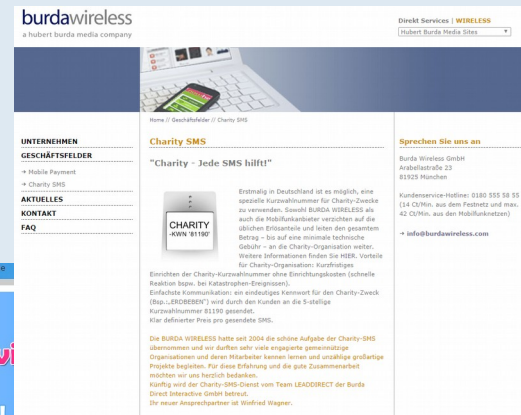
burdawireless
a hubert burda media company

Direkt Services | WIRELESS
Hubert Burda Media Sites

Home // Geschäftsfelder // Charity SMS

UNTERNEHMEN
GESCHÄFTSFELDER
→ Mobile Payment
→ Charity SMS
AKTUELLES
KONTAKT
FAQ

Charity SMS

"Charity - Jede SMS hilft!"

CHARITY
-KWN '81190'

Erstmalig in Deutschland ist es möglich, eine spezielle Kurzwahlnummer für Charity-Zwecke zu verwenden. Sowohl BURDA WIRELESS als auch die Mobilfunkanbieter verzichten auf die üblichen Erlösanteile und leiten den gesamten Betrag – bis auf eine minimale technische Gebühr – an die Charity-Organisation weiter. Weitere Informationen finden Sie HIER. Vorteile für die Charity-Organisation: Kurzfristiges Einrichten der Charity-Kurzwahlnummer ohne Einrichtungskosten (schnelle Reaktion bspw. bei Katastrophen-Ereignissen).
Einfachste Kommunikation: ein eindeutiges Kennwort für den Charity-Zweck (Bsp.:„ERDBEBEN") wird durch den Kunden an die 5-stellige Kurzwahlnummer 81190 gesendet.
Klar definierter Preis pro gesendete SMS.

Die BURDA WIRELESS hatte seit 2004 die schöne Aufgabe der Charity-SMS übernommen und wir durften sehr viele engagierte gemeinnützige Organisationen und deren Mitarbeiter kennen lernen und unzählige großartige Projekte begleiten. Für diese Erfahrung und die gute Zusammenarbeit möchten wir uns herzlich bedanken.
Künftig wird der Charity-SMS-Dienst vom Team LEADDIRECT der Burda Direct Interactive GmbH betreut.
Ihr neuer Ansprechpartner ist Winfried Wagner.

Sprechen Sie uns an

Burda Wireless GmbH
Arabellastraße 23
81925 München

Kundenservice-Hotline: 0180 555 58 55 (14 Ct/Min. aus dem Festnetz und max. 42 Ct/Min. aus den Mobilfunknetzen)

→ info@burdawireless.com